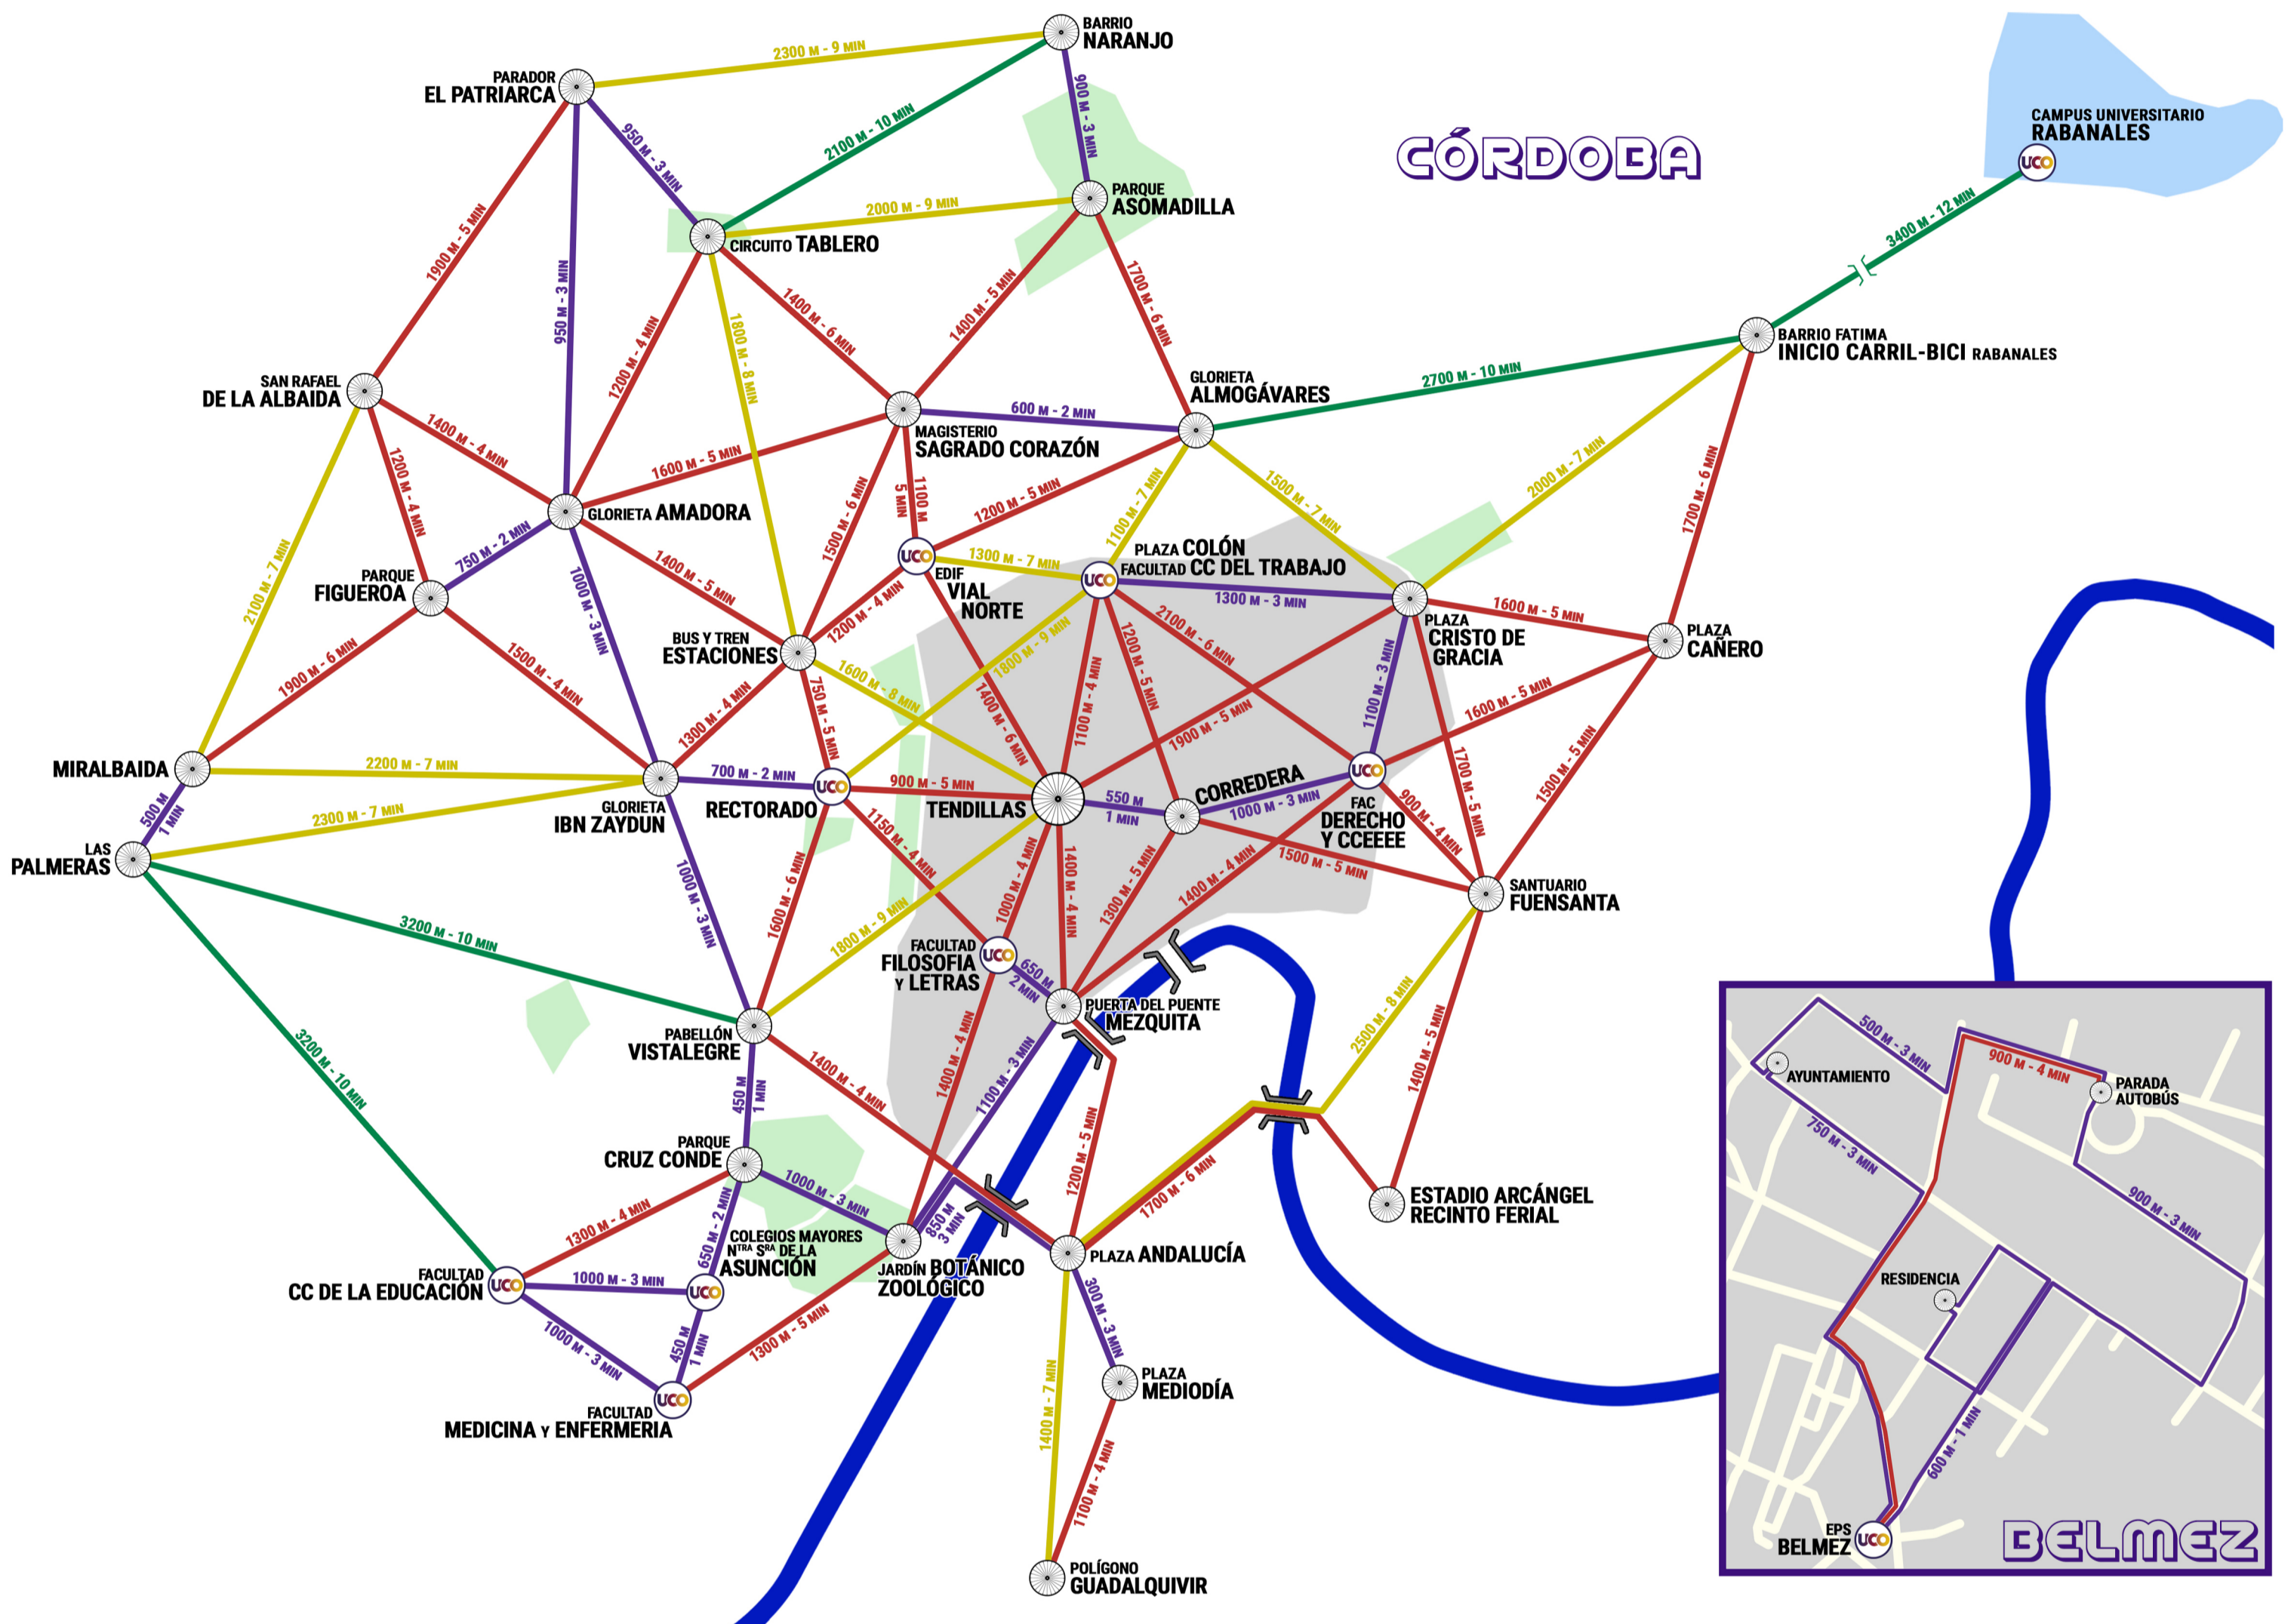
CÓRDOBA

BARRIO NARANJO
PARADOR EL PATRIARCA
2300 M - 9 MIN
900 M - 3 MIN
950 M - 3 MIN
2100 M - 10 MIN
PARQUE ASOMADILLA
2000 M - 9 MIN
CIRCUITO TABLERO
1900 M - 5 MIN
950 M - 3 MIN
1200 M - 4 MIN
1800 M - 8 MIN
1400 M - 6 MIN
1400 M - 5 MIN
1700 M - 6 MIN
CAMPUS UNIVERSITARIO RABANALES
UCO
3400 M - 12 MIN
BARRIO FATIMA
INICIO CARRIL-BICI RABANALES
2700 M - 10 MIN
GLORIETA ALMOGÁVARES
600 M - 2 MIN
MAGISTERIO SAGRADO CORAZÓN
SAN RAFAEL DE LA ALBAIDA
1400 M - 4 MIN
1200 M - 4 MIN
1600 M - 5 MIN
GLORIETA AMADORA
1500 M - 6 MIN
5 MIN
1100 M
1200 M - 5 MIN
1100 M - 7 MIN
1500 M - 7 MIN
2000 M - 7 MIN
1700 M - 6 MIN
PARQUE FIGUEROA
750 M - 2 MIN
1000 M - 3 MIN
1400 M - 5 MIN
EDIF VIAL NORTE
1300 M - 7 MIN
PLAZA COLÓN
FACULTAD CC DEL TRABAJO
1300 M - 3 MIN
PLAZA CRISTO DE GRACIA
1600 M - 5 MIN
PLAZA CAÑERO
2100 M - 7 MIN
1900 M - 6 MIN
1500 M - 4 MIN
BUS Y TREN ESTACIONES
1200 M - 4 MIN
1800 M - 9 MIN
1400 M - 6 MIN
1100 M - 4 MIN
1200 M - 5 MIN
2100 M - 6 MIN
1100 M - 3 MIN
1600 M - 5 MIN
1600 M - 8 MIN
1300 M - 4 MIN
750 M - 5 MIN
1900 M - 5 MIN
MIRALBAIDA
2200 M - 7 MIN
700 M - 2 MIN
900 M - 5 MIN
RECTORADO
TENDILLAS
550 M
1 MIN
CORREDERA
1000 M - 3 MIN
FAC DERECHO Y CCEEEE
1700 M - 5 MIN
900 M - 4 MIN
1500 M - 5 MIN
500 M
1 MIN
LAS PALMERAS
2300 M - 7 MIN
GLORIETA IBN ZAYDUN
1150 M - 4 MIN
1000 M - 3 MIN
1600 M - 6 MIN
1000 M - 4 MIN
1400 M - 4 MIN
1300 M - 5 MIN
1400 M - 4 MIN
1500 M - 5 MIN
SANTUARIO FUENSANTA
3200 M - 10 MIN
1800 M - 9 MIN
FACULTAD FILOSOFIA Y LETRAS
650 M
2 MIN
PUERTA DEL PUENTE MEZQUITA
PABELLÓN VISTALEGRE
1400 M - 4 MIN
1400 M - 4 MIN
1100 M - 3 MIN
1200 M - 5 MIN
2500 M - 8 MIN
1400 M - 5 MIN
3200 M - 10 MIN
450 M
1 MIN
PARQUE CRUZ CONDE
1000 M - 3 MIN
1700 M - 6 MIN
ESTADIO ARCÁNGEL RECINTO FERIAL
1300 M - 4 MIN
2 MIN
COLEGIOS MAYORES NTRA SRA DE LA ASUNCIÓN
850 M
3 MIN
JARDÍN BOTÁNICO ZOOLÓGICO
PLAZA ANDALUCÍA
FACULTAD CC DE LA EDUCACIÓN
1000 M - 3 MIN
650 M
300 M - 3 MIN
1000 M - 3 MIN
450 M
1 MIN
1300 M - 5 MIN
PLAZA MEDIODÍA
FACULTAD MEDICINA Y ENFERMERIA
1400 M - 7 MIN
1100 M - 4 MIN
POLÍGONO GUADALQUIVIR

500 M - 3 MIN
AYUNTAMIENTO
900 M - 4 MIN
PARADA AUTOBÚS
750 M - 3 MIN
900 M - 3 MIN
RESIDENCIA
600 M - 1 MIN
EPS BELMEZ
BELMEZ